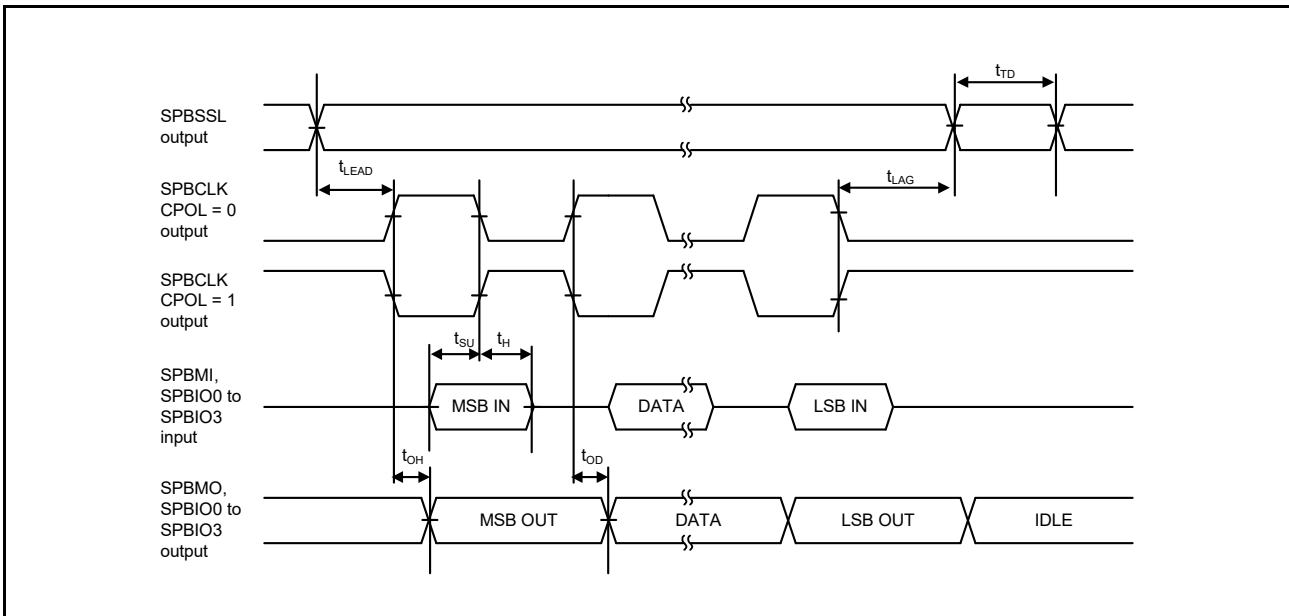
$t_{TD}$

SPBSSL output

$t_{LEAD}$

$t_{LAG}$

SPBCLK CPOL = 0 output

SPBCLK CPOL = 1 output

$t_{SU}$ $t_H$

SPBMI, SPBIO0 to SPBIO3 input

MSB IN

DATA

LSB IN

$t_{OH}$

$t_{OD}$

SPBMO, SPBIO0 to SPBIO3 output

MSB OUT

DATA

LSB OUT

IDLE